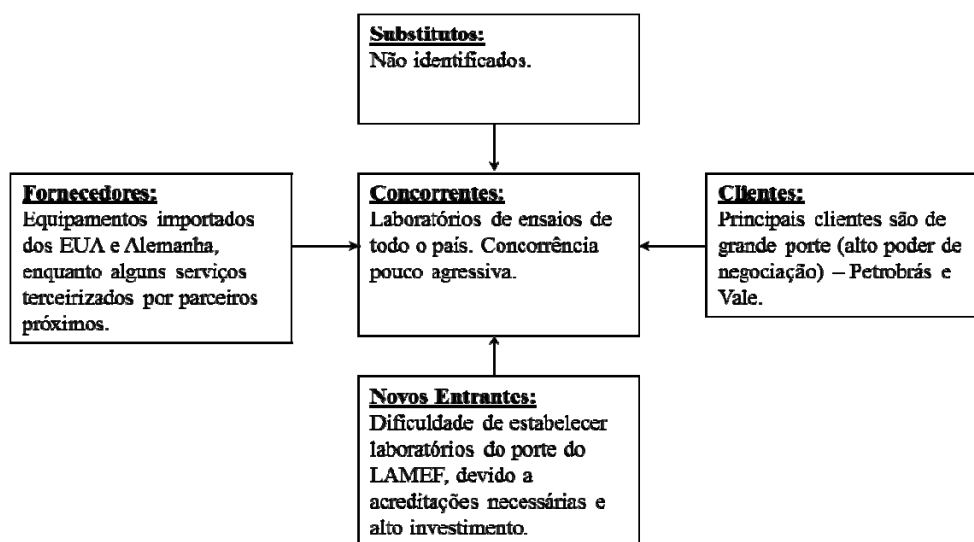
Substitutos:
Não identificados.

Fornecedores:
Equipamentos importados dos EUA e Alemanha, enquanto alguns serviços terceirizados por parceiros próximos.

Concorrentes:
Laboratórios de ensaios de todo o país. Concorrência pouco agressiva.

Clientes:
Principais clientes são de grande porte (alto poder de negociação) – Petrobrás e Vale.

Novos Entrantes:
Dificuldade de estabelecer laboratórios do porte do LAMEF, devido a acreditações necessárias e alto investimento.